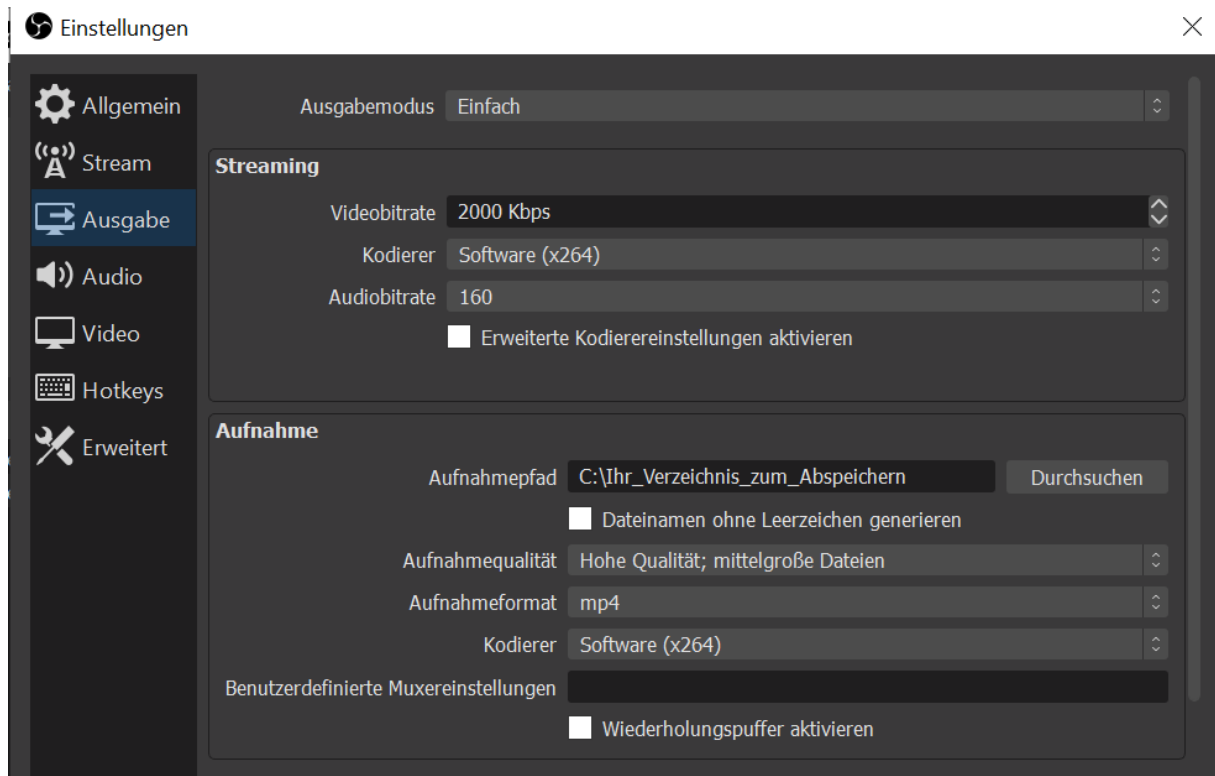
Einstellungen

Allgemein
Stream
Ausgabe
Audio
Video
Hotkeys
Erweitert

Ausgabemodus Einfach

Streaming
Videobitrate 2000 Kbps
Kodierer Software (x264)
Audiobitrate 160
Erweiterte Kodierereinstellungen aktivieren

Aufnahme
Aufnahmepfad C:\Ihr_Verzeichnis_zum_Abspeichern Durchsuchen
Dateinamen ohne Leerzeichen generieren
Aufnahmequalität Hohe Qualität; mittelgroße Dateien
Aufnahmeformat mp4
Kodierer Software (x264)
Benutzerdefinierte Muxereinstellungen
Wiederholungspuffer aktivieren